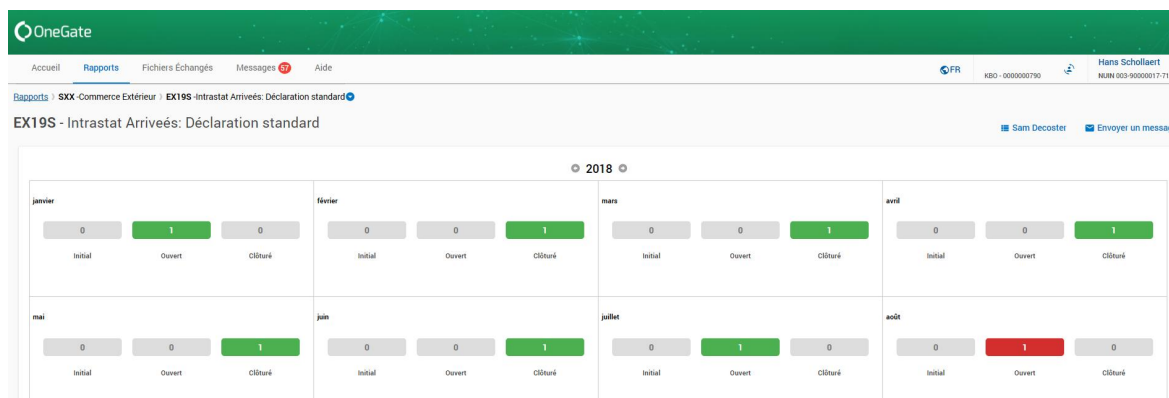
OneGate

Accueil Rapports Fichiers Échangés Messages 57 Aide

FR KBO - 0000000790 Hans Schollaert NUIN 003-90000017-71

Rapports > SXX -Commerce Extérieur > EX19S -Intrastat Arriveés: Déclaration standard

EX19S - Intrastat Arriveés: Déclaration standard

Sam Decoster Envoyer un messa

2018

| janvier | | | février | | | mars | | | avril | | |
|---|---|---|---|---|---|---|---|---|---|---|---|
| 0 | 1 | 0 | 0 | 0 | 1 | 0 | 0 | 1 | 0 | 0 | 1 |
| Initial | Ouvert | Clôturé | Initial | Ouvert | Clôturé | Initial | Ouvert | Clôturé | Initial | Ouvert | Clôturé |

| mai | | | juin | | | juillet | | | août | | |
|---|---|---|---|---|---|---|---|---|---|---|---|
| 0 | 0 | 1 | 0 | 0 | 1 | 0 | 1 | 0 | 0 | 1 | 0 |
| Initial | Ouvert | Clôturé | Initial | Ouvert | Clôturé | Initial | Ouvert | Clôturé | Initial | Ouvert | Clôturé |